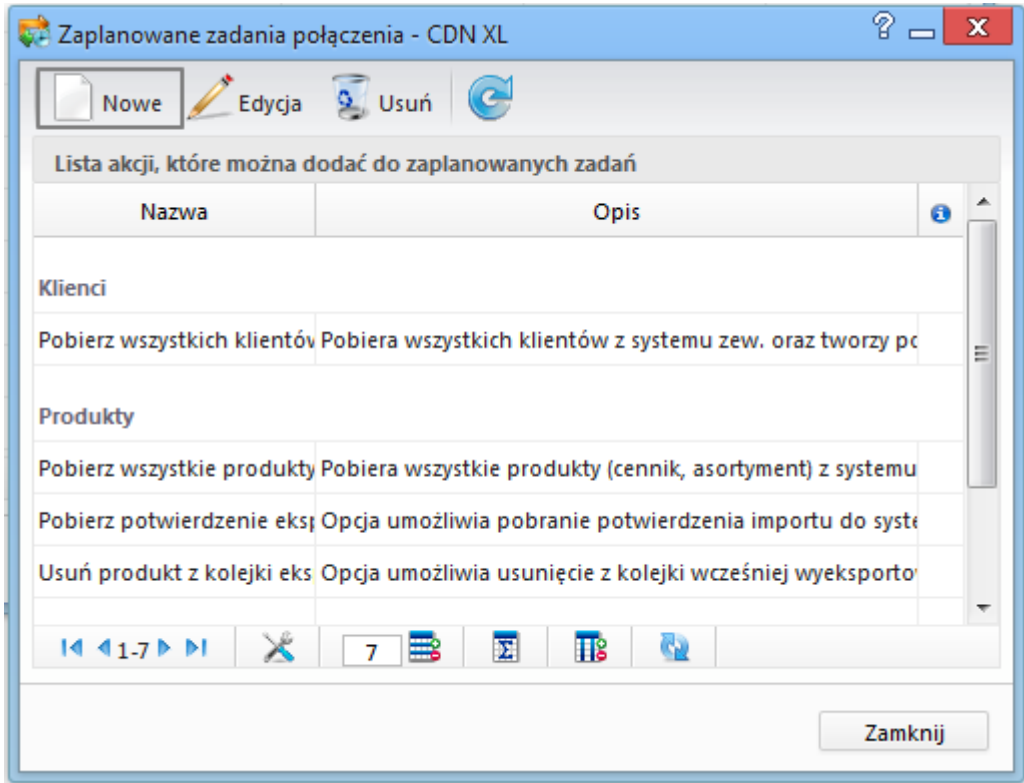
Zaplanowane zadania połączenia - CDN XL

Nowe | Edycja | Usuń

Lista akcji, które można dodać do zaplanowanych zadań

| Nazwa | Opis |
|---|---|
| Klienci | |
| Pobierz wszystkich klientów | Pobiera wszystkich klientów z systemu zew. oraz tworzy po |
| Produkty | |
| Pobierz wszystkie produkty | Pobiera wszystkie produkty (cennik, asortyment) z systemu |
| Pobierz potwierdzenie eksp | Opcja umożliwia pobranie potwierdzenia importu do syste |
| Usuń produkt z kolejki eks | Opcja umożliwia usunięcie z kolejki wcześniej wyeksporto |

1-7

7

Zamknij